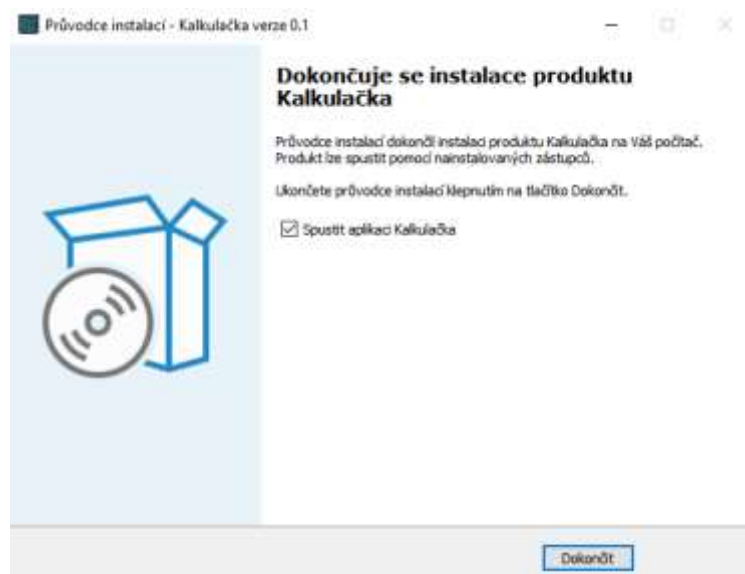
Průvodce instalací - Kalkulačka verze 0.1

Dokončuje se instalace produktu Kalkulačka

Průvodce instalací dokončí instalaci produktu Kalkulačka na Váš počítač. Produkt lze spustit pomocí nainstalovaných zástupců.

Ukončete průvodce instalací klepnutím na tlačítko Dokončit.

Spustit aplikaci Kalkulačka

Dokončit